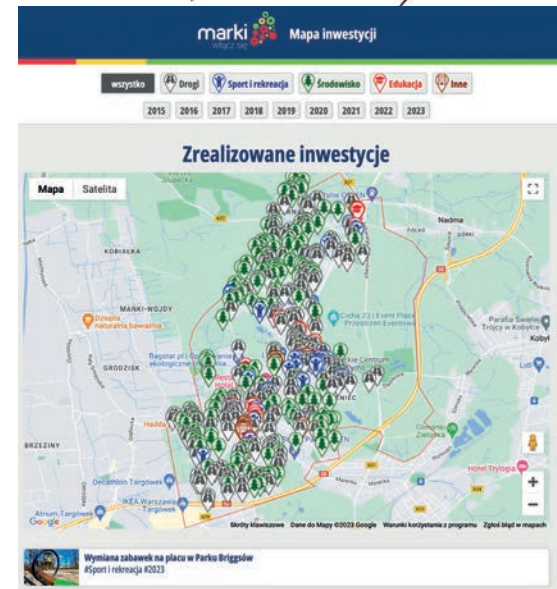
marki włącz się

Mapa inwestycji

wszystko Drogi Sport i rekreacja Środowisko Edukacja Inne

2015 2016 2017 2018 2019 2020 2021 2022 2023

Zrealizowane inwestycje

Mapa Satelita

Nadma

KOBIAŁKA

MARKI-WOJDY

Działka naturalnie bawialna

GRODZISK

Cicha 23 | Event Place Przestrzeń Eventowa

Parafia Świętej Trójcy w Kobyłce

Kobył

Lidl

Bagatar pl | Ogródek ekologiczny

NIEC

BRZEZINY

Hadda

Hotel Trylogia

Decathlon Targówek

IKEA Warszawa Targówek

Atrium Targówek

Google

Skróty klawiszowe Dane do Mapy ©2023 Google Warunki korzystania z programu Zgłoś błąd w mapach

Wymiana zabawek na placu w Parku Briggsów
#Sport i rekreacja #2023